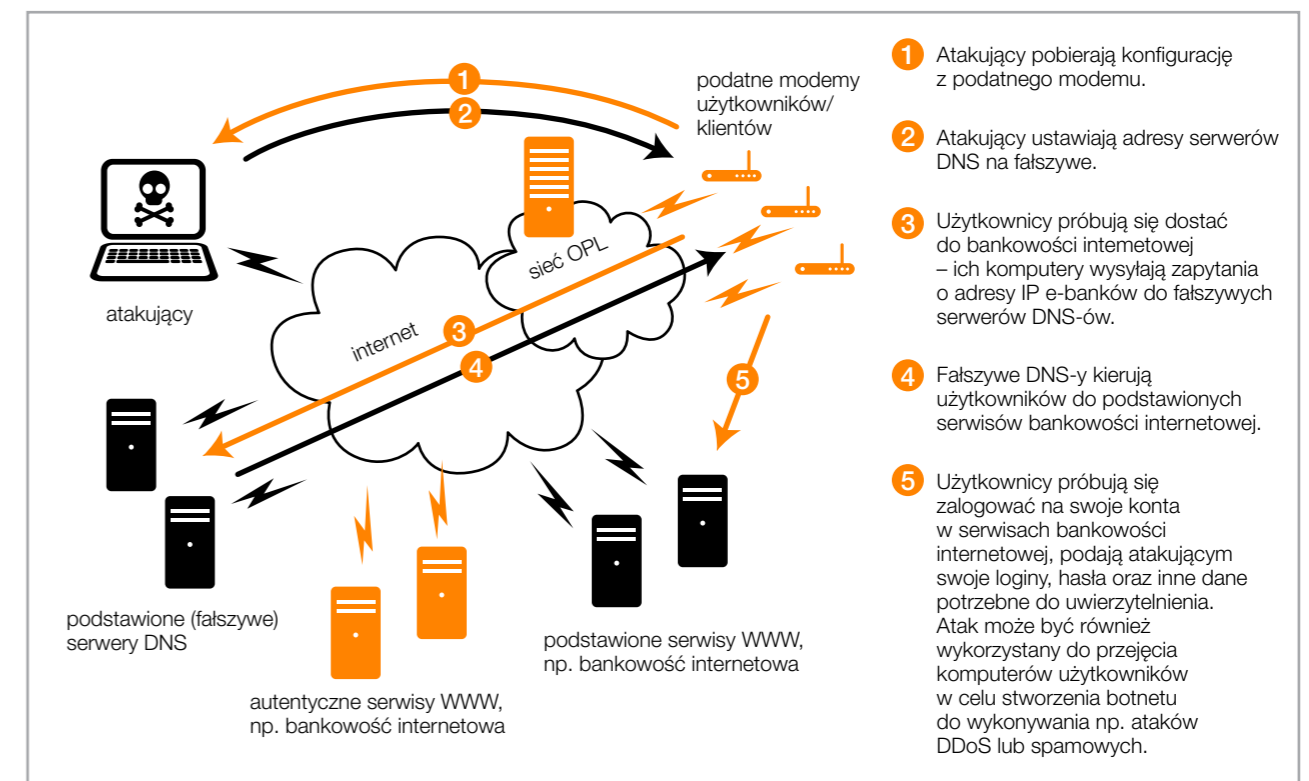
1
2
podatne modemy użytkowników/ klientów

sieć OPL

atakujący

internet
3
4
5

podstawione (fałszywe) serwery DNS

autentyczne serwisy WWW, np. bankowość internetowa

podstawione serwisy WWW, np. bankowość internetowa

1 Atakujący pobierają konfigurację z podatnego modemu.

2 Atakujący ustawiają adresy serwerów DNS na fałszywe.

3 Użytkownicy próbują się dostać do bankowości intemetowej – ich komputery wysyłają zapytania o adresy IP e-banków do fałszywych serwerów DNS-ów.

4 Fałszywe DNS-y kierują użytkowników do podstawionych serwisów bankowości internetowej.

5 Użytkownicy próbują się zalogować na swoje konta w serwisach bankowości internetowej, podają atakującym swoje loginy, hasła oraz inne dane potrzebne do uwierzytelnienia. Atak może być również wykorzystany do przejęcia komputerów użytkowników w celu stworzenia botnetu do wykonywania np. ataków DDoS lub spamowych.